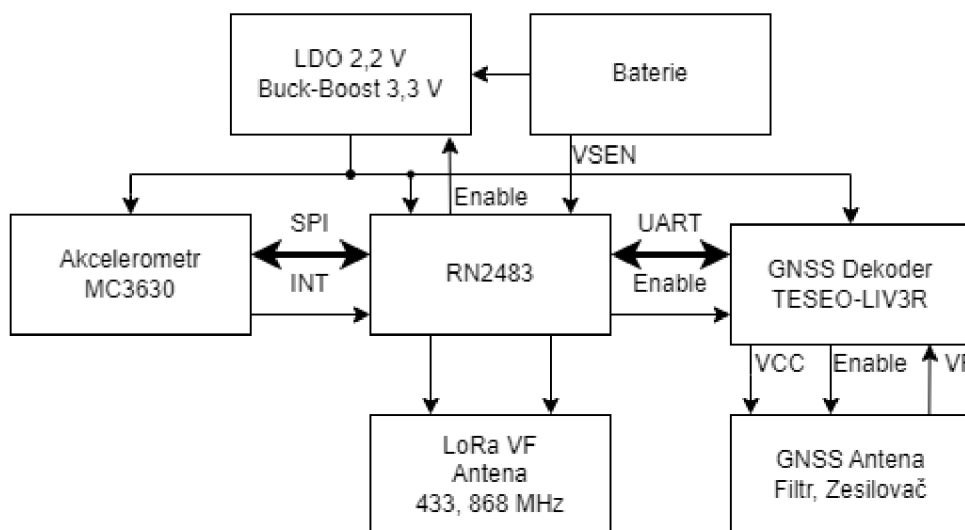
LDO 2,2 V
Buck-Boost 3,3 V

Baterie

VSEN

Enable

SPI

UART

Akcelerometr
MC3630

INT

RN2483

Enable

GNSS Dekoder
TESEO-LIV3R

VCC

Enable

VF

LoRa VF
Antena
433, 868 MHz

GNSS Antena
Filtr, Zesilovač